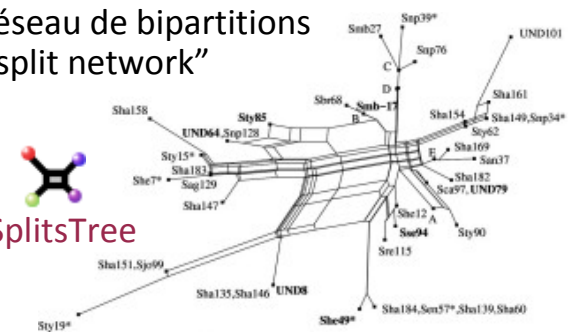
éseau de bipartitions
split network"

SplitsTree

Smb27
Snp39*
UND101
Snp76
C
D
Sha158
Sty85
Sbr68
Smb-17
B
Sha154
Sha161
Sha149,Snp34*
Sty62
UND64,Snp128
Sty15*
Sha183
She7*
Seg129
Sha147
Sha169
E
Sen37
Sha182
Sca97,UND79
She12
A
Sse94
Sty90
Sre115
Sha151,Sjo99
Sha135,Sha146
UND8
Sty19*
She49*
Sha184,Sen57*,Sha139,Sha60